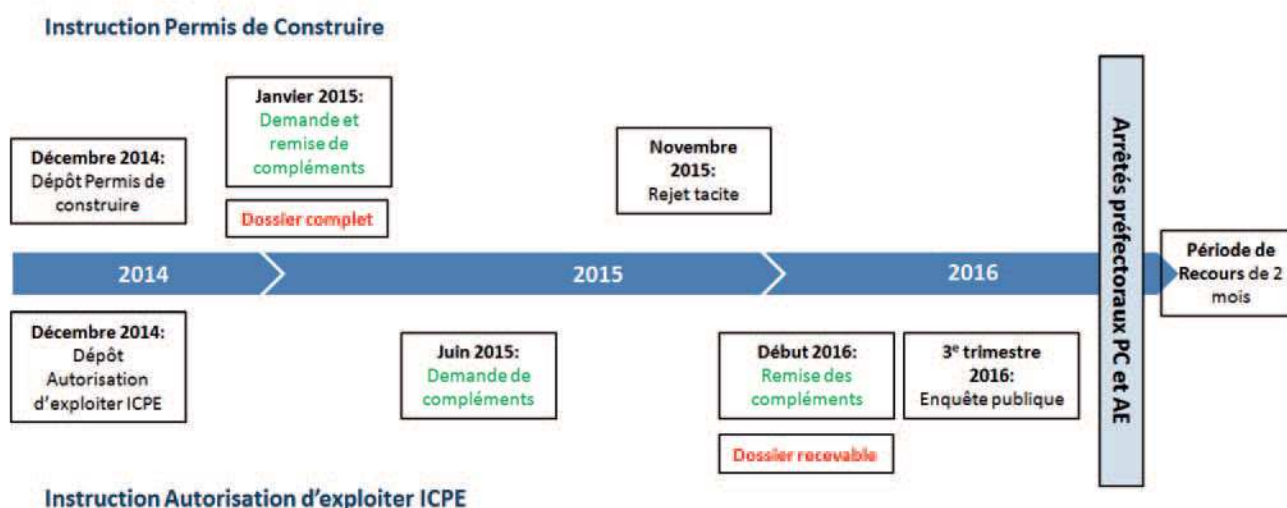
Instruction Permis de Construire

Décembre 2014: Dépôt Permis de construire

Janvier 2015: Demande et remise de compléments

Dossier complet

Novembre 2015: Rejet tacite

Arrêtés préfectoraux PC et AE

2014

2015

2016

Période de Recours de 2 mois

Décembre 2014: Dépôt Autorisation d'exploiter ICPE

Juin 2015: Demande de compléments

Début 2016: Remise des compléments

Dossier recevable

3e trimestre 2016: Enquête publique

Instruction Autorisation d'exploiter ICPE